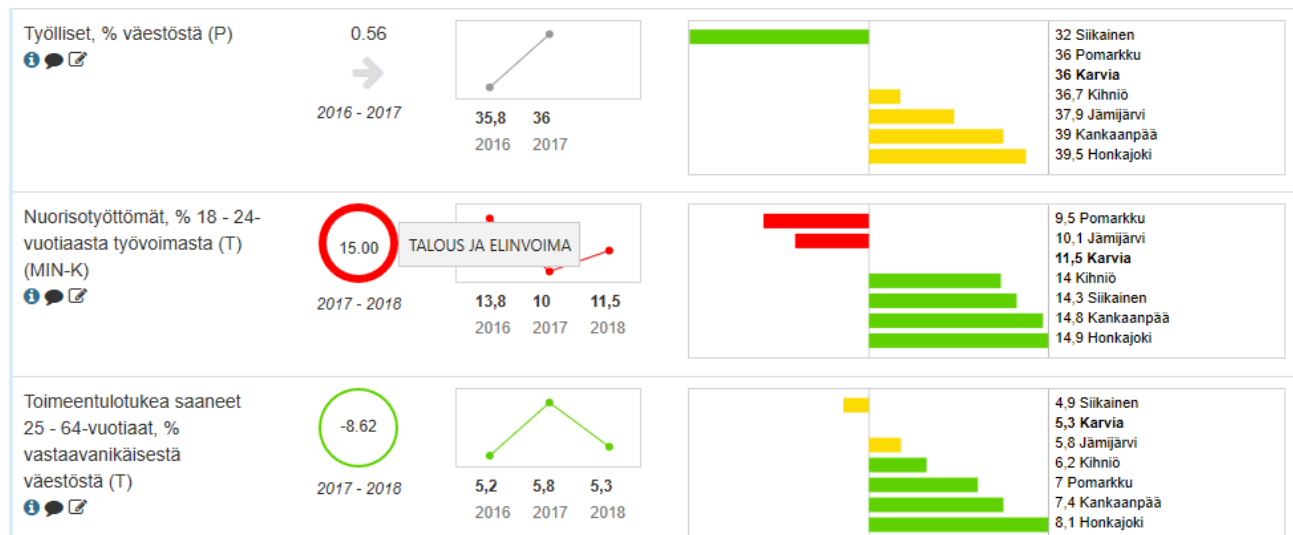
Työlliset, % väestöstä (P)

0.56

2016 - 2017

35,8 36
2016 2017

32 Siikainen
36 Pomarkku
**36 Karvia**
36,7 Kihniö
37,9 Jämijärvi
39 Kankaanpää
39,5 Honkajoki

Nuorisotyöttömät, % 18 - 24-vuotiaasta työvoimasta (T) (MIN-K)

15.00

TALOUS JA ELINVOIMA

2017 - 2018

13,8 10 11,5
2016 2017 2018

9,5 Pomarkku
10,1 Jämijärvi
**11,5 Karvia**
14 Kihniö
14,3 Siikainen
14,8 Kankaanpää
14,9 Honkajoki

Toimeentulotukea saaneet 25 - 64-vuotiaat, % vastaavanikäisestä väestöstä (T)

-8.62

2017 - 2018

5,2 5,8 5,3
2016 2017 2018

4,9 Siikainen
**5,3 Karvia**
5,8 Jämijärvi
6,2 Kihniö
7 Pomarkku
7,4 Kankaanpää
8,1 Honkajoki